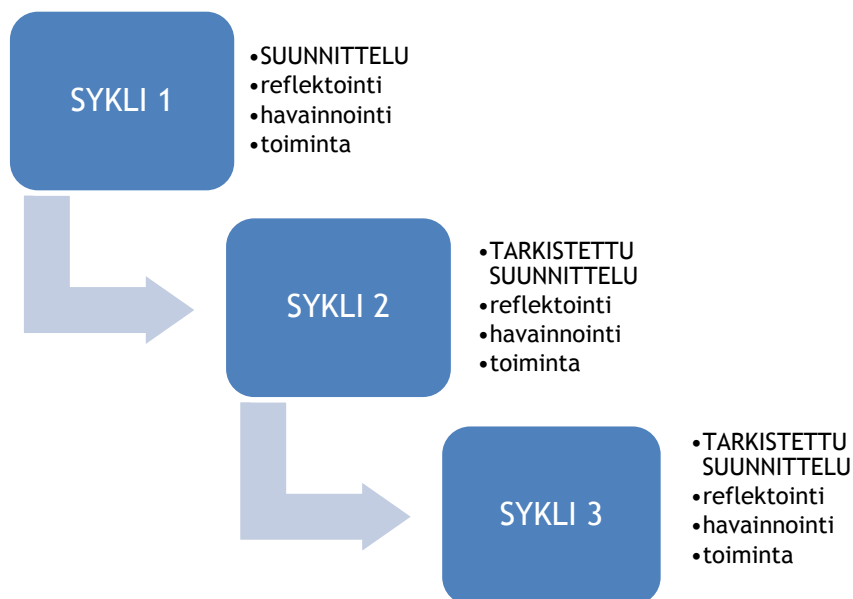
SYKLI 1

•SUUNNITTELU
•reflektointi
•havainnointi
•toiminta

SYKLI 2

•TARKISTETTU SUUNNITTELU
•reflektointi
•havainnointi
•toiminta

SYKLI 3

•TARKISTETTU SUUNNITTELU
•reflektointi
•havainnointi
•toiminta